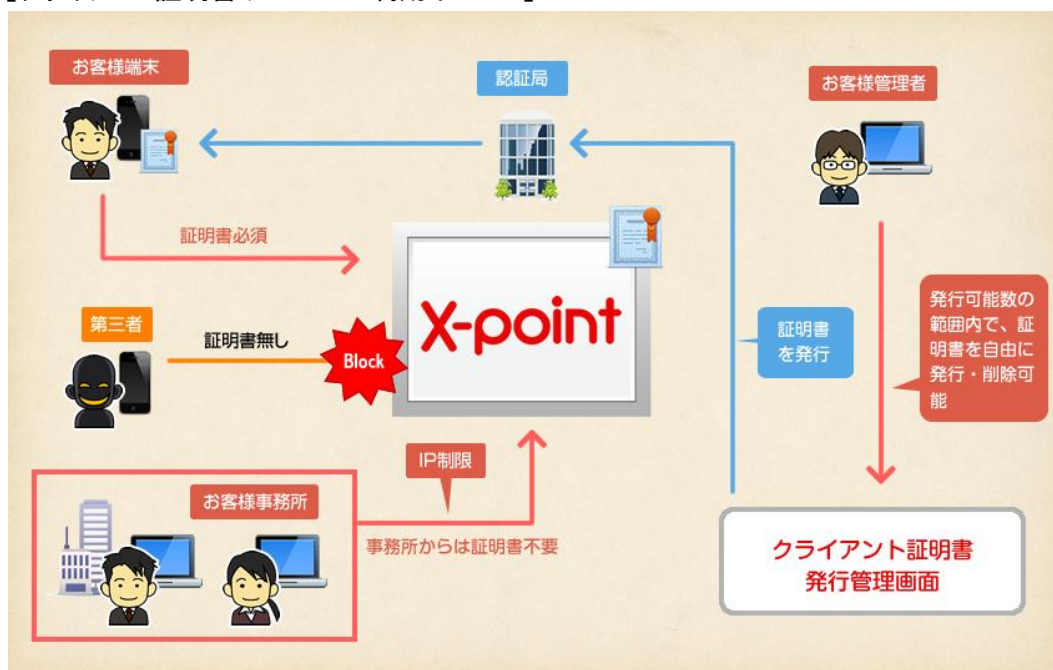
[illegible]

お客様端末

認証局

お客様管理者

証明書必須

X-point

第三者

証明書無し

Block

証明書を発行

発行可能数の範囲内で、証明書を自由に発行・削除可能

IP制限

お客様事務所

事務所からは証明書不要

クライアント証明書発行管理画面